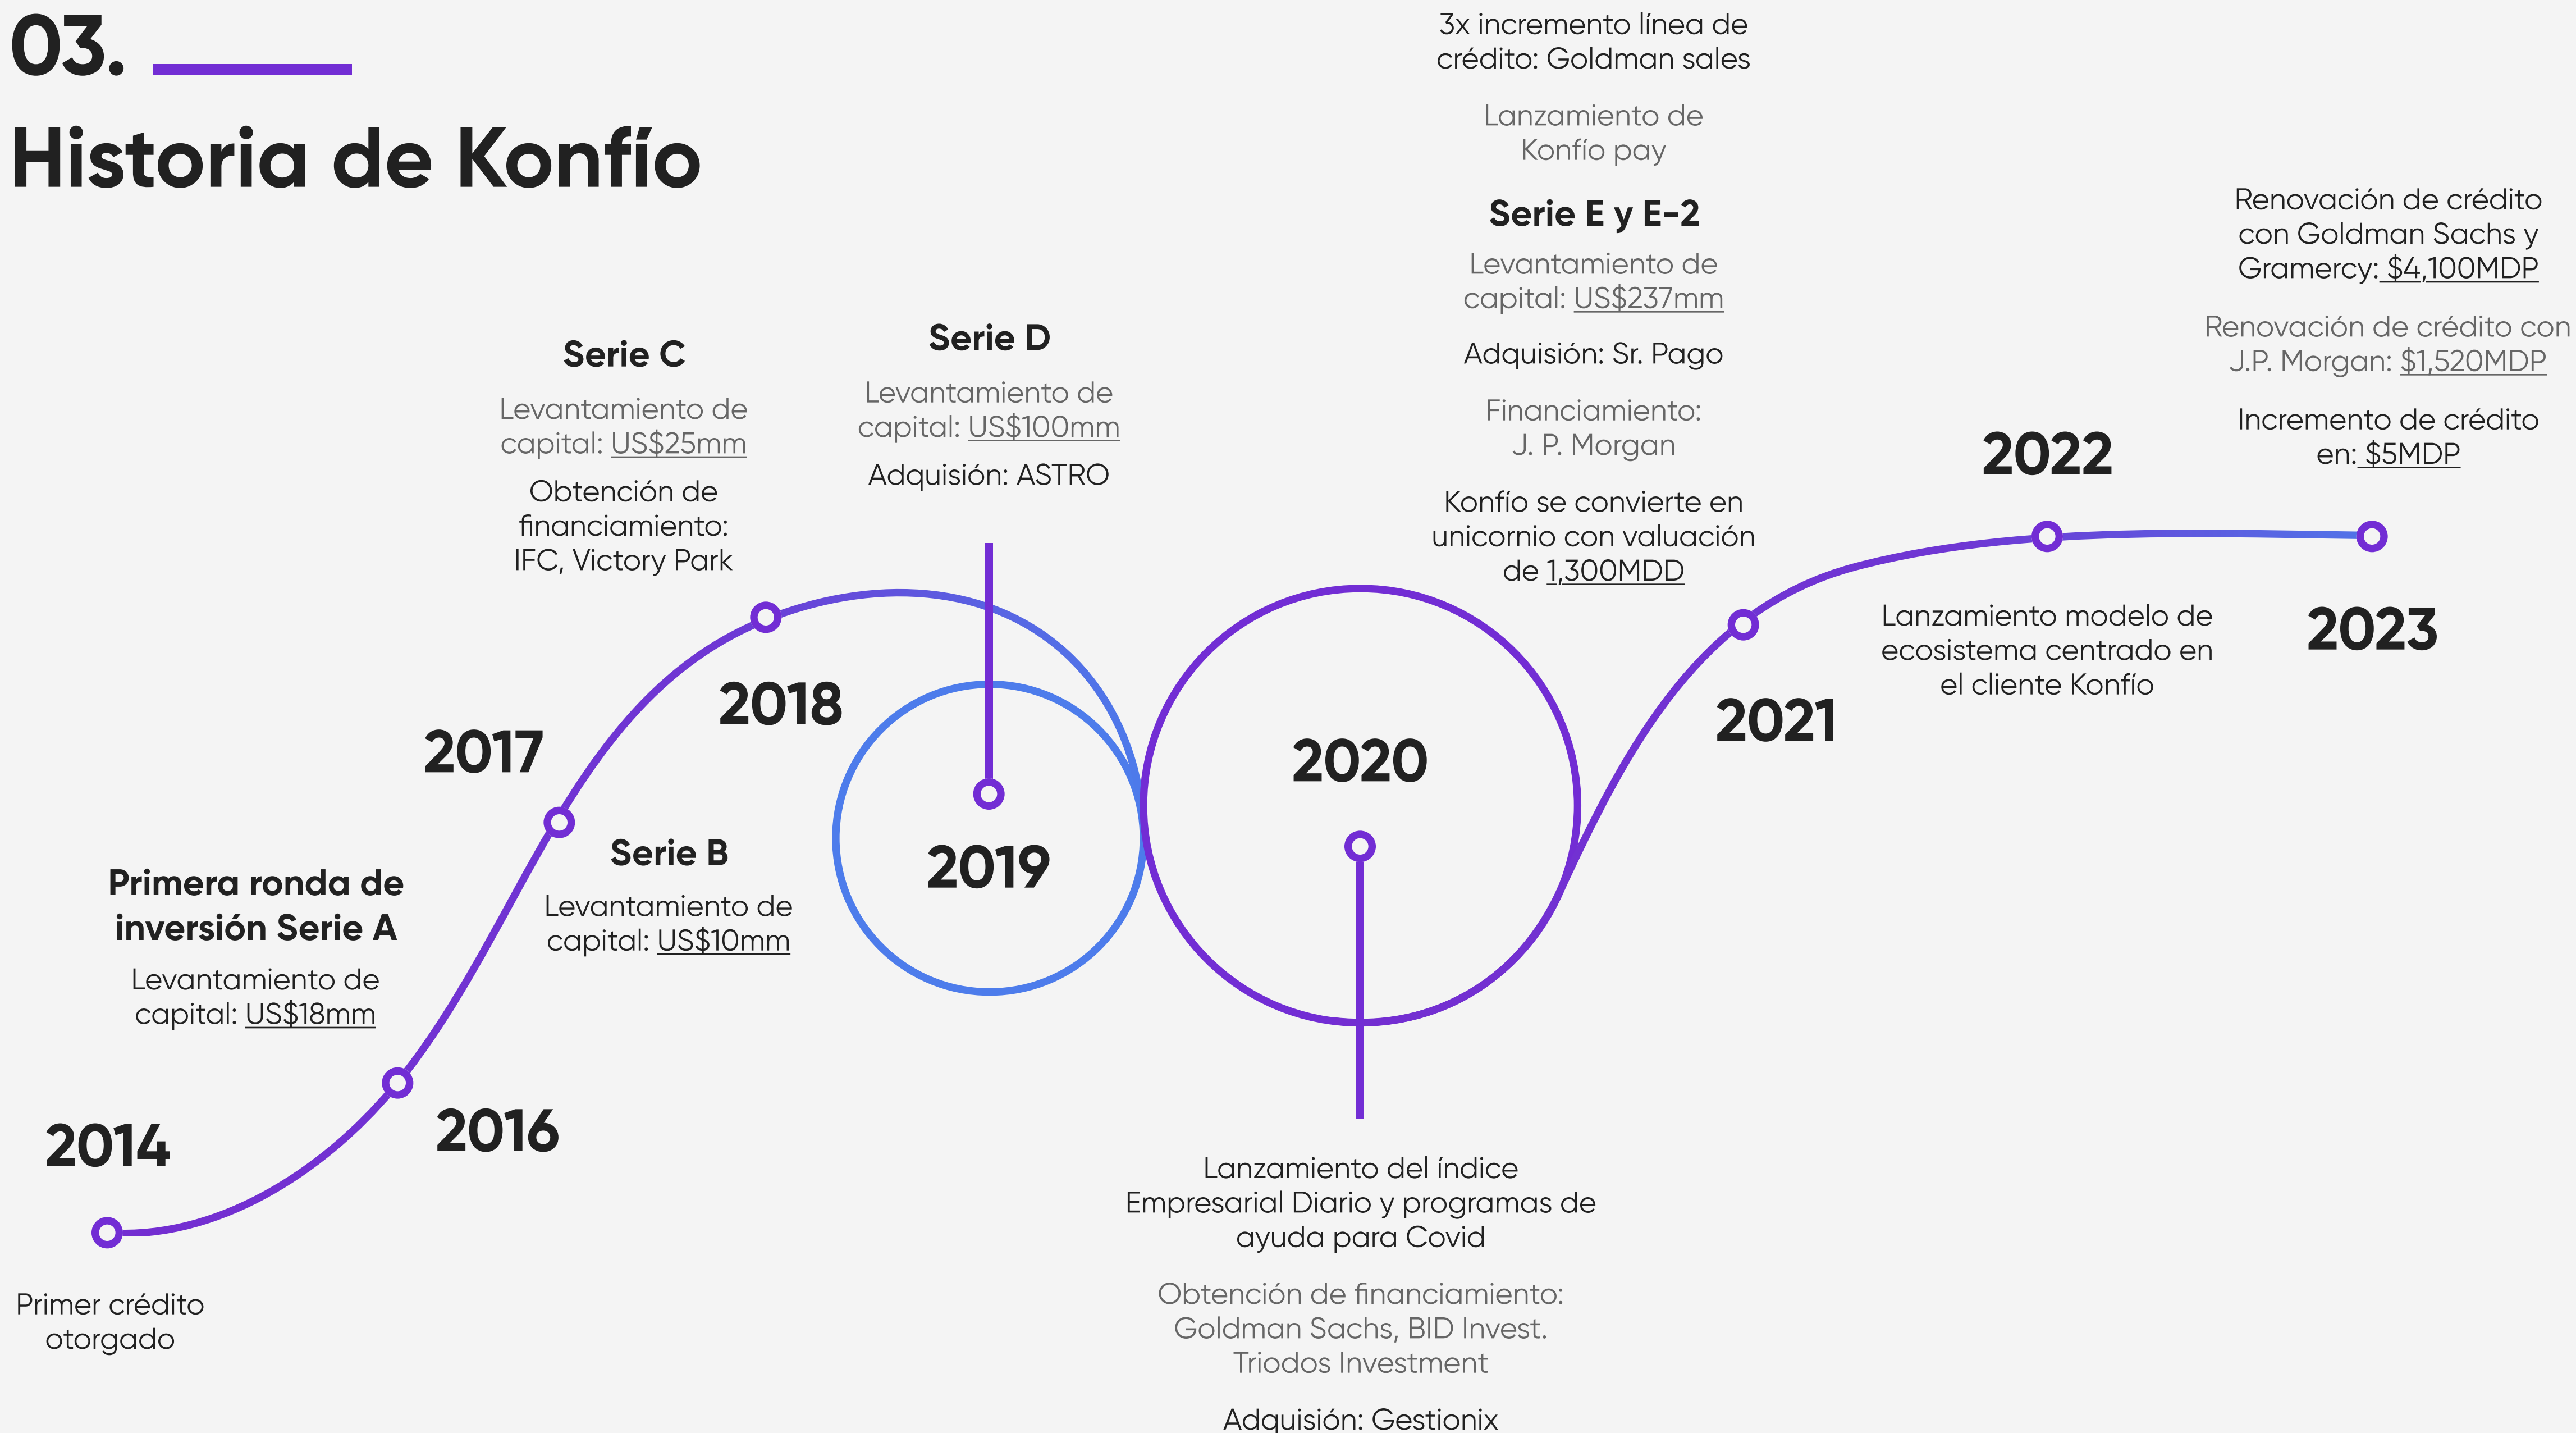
03.

Historia de Konfío

2014

Primer crédito otorgado

2016

Primera ronda de inversión Serie A

Levantamiento de capital: US$18mm

2017

Serie B

Levantamiento de capital: US$10mm

2018

Serie C

Levantamiento de capital: US$25mm

Obtención de financiamiento: IFC, Victory Park

2019

Serie D

Levantamiento de capital: US$100mm

Adquisión: ASTRO

2020

3x incremento línea de crédito: Goldman sales

Lanzamiento de Konfío pay

Serie E y E-2

Levantamiento de capital: US$237mm

Adquisión: Sr. Pago

Financiamiento: J. P. Morgan

Konfío se convierte en unicornio con valuación de 1,300MDD

Lanzamiento del índice Empresarial Diario y programas de ayuda para Covid

Obtención de financiamiento: Goldman Sachs, BID Invest. Triodos Investment

Adquisión: Gestionix

2021

2022

Lanzamiento modelo de ecosistema centrado en el cliente Konfío

2023

Renovación de crédito con Goldman Sachs y Gramercy: $4,100MDP

Renovación de crédito con J.P. Morgan: $1,520MDP

Incremento de crédito en: $5MDP